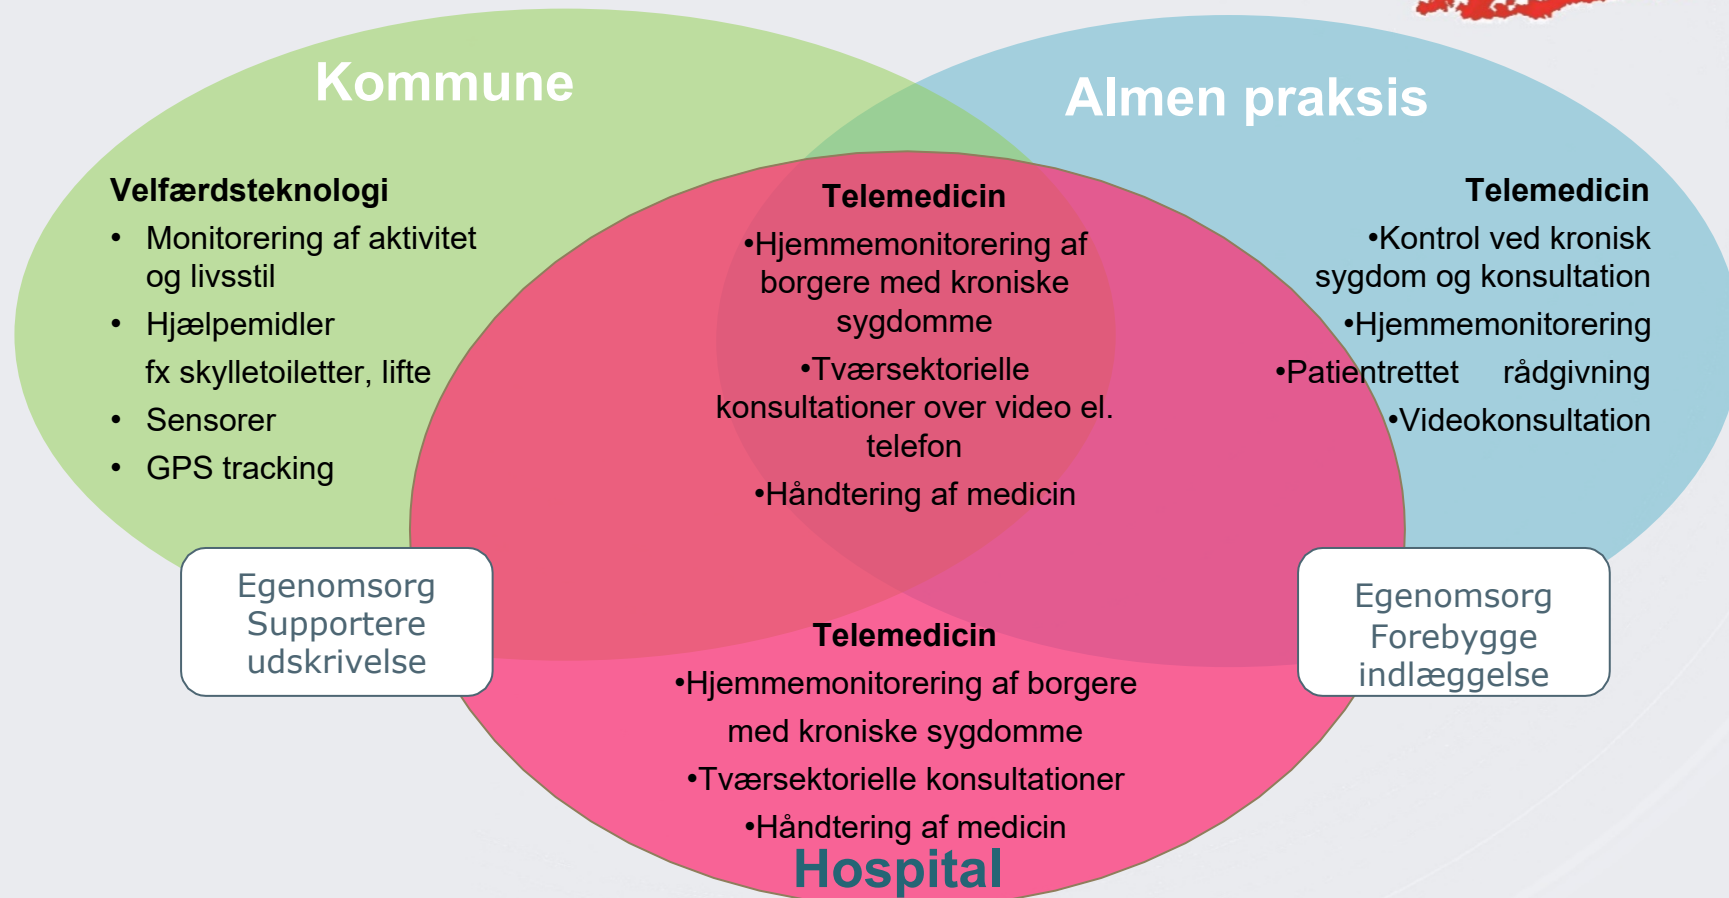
Kommune

Almen praksis

Velfærdsteknologi
- Monitorering af aktivitet og livsstil
- Hjælpemidler fx skylletoiletter, lifte
- Sensorer
- GPS tracking

Telemedicin
•Hjemmemonitorering af borgere med kroniske sygdomme
•Tværsektorielle konsultationer over video el. telefon
•Håndtering af medicin

Telemedicin
•Kontrol ved kronisk sygdom og konsultation
•Hjemmemonitorering
•Patientrettet rådgivning
•Videokonsultation

Egenomsorg
Supportere
udskrivelse

Egenomsorg
Forebygge
indlæggelse

Telemedicin
•Hjemmemonitorering af borgere med kroniske sygdomme
•Tværsektorielle konsultationer
•Håndtering af medicin

Hospital